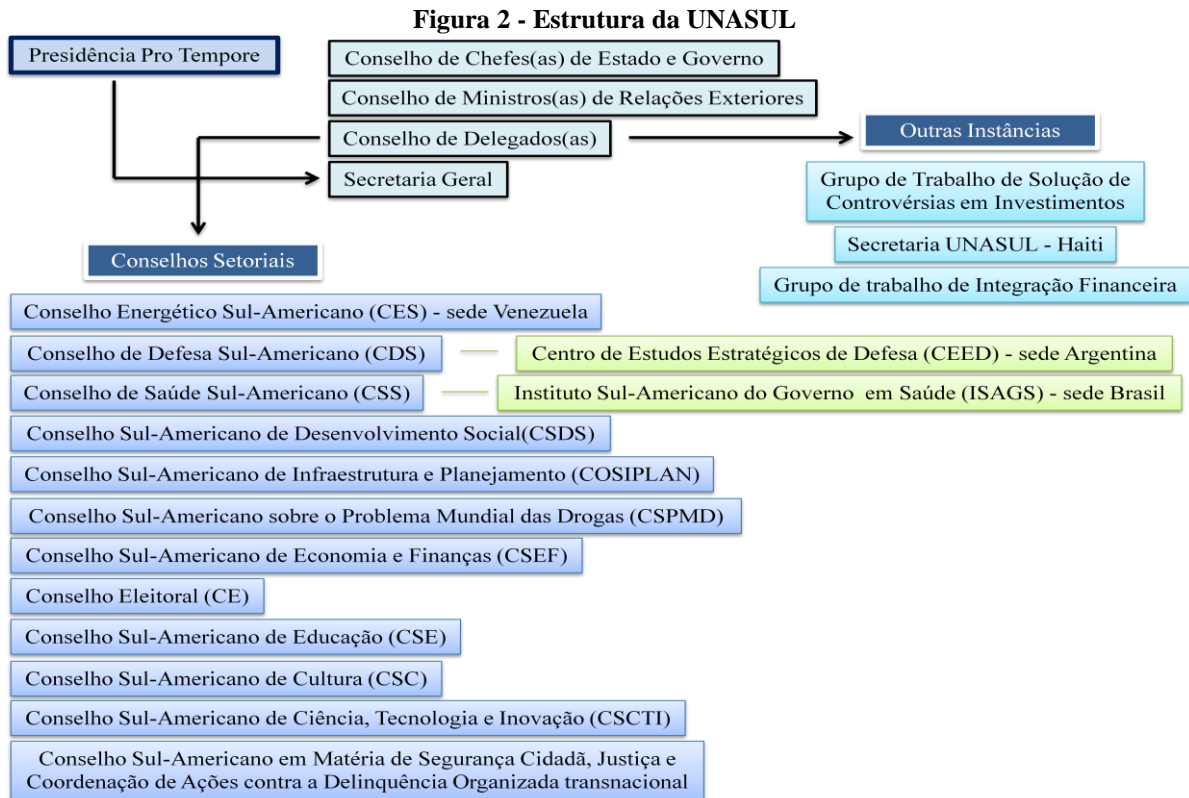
Figura 2 - Estrutura da UNASUL

Presidência Pro Tempore

Conselho de Chefes(as) de Estado e Governo

Conselho de Ministros(as) de Relações Exteriores

Conselho de Delegados(as)

Secretaria Geral

Outras Instâncias

Grupo de Trabalho de Solução de Controvérsias em Investimentos

Secretaria UNASUL - Haiti

Grupo de trabalho de Integração Financeira

Conselhos Setoriais

Conselho Energético Sul-Americano (CES) - sede Venezuela

Conselho de Defesa Sul-Americano (CDS)

Centro de Estudos Estratégicos de Defesa (CEED) - sede Argentina

Conselho de Saúde Sul-Americano (CSS)

Instituto Sul-Americano do Governo em Saúde (ISAGS) - sede Brasil

Conselho Sul-Americano de Desenvolvimento Social(CSDS)

Conselho Sul-Americano de Infraestrutura e Planejamento (COSIPLAN)

Conselho Sul-Americano sobre o Problema Mundial das Drogas (CSPMD)

Conselho Sul-Americano de Economia e Finanças (CSEF)

Conselho Eleitoral (CE)

Conselho Sul-Americano de Educação (CSE)

Conselho Sul-Americano de Cultura (CSC)

Conselho Sul-Americano de Ciência, Tecnologia e Inovação (CSCTI)

Conselho Sul-Americano em Matéria de Segurança Cidadã, Justiça e Coordenação de Ações contra a Delinquência Organizada transnacional